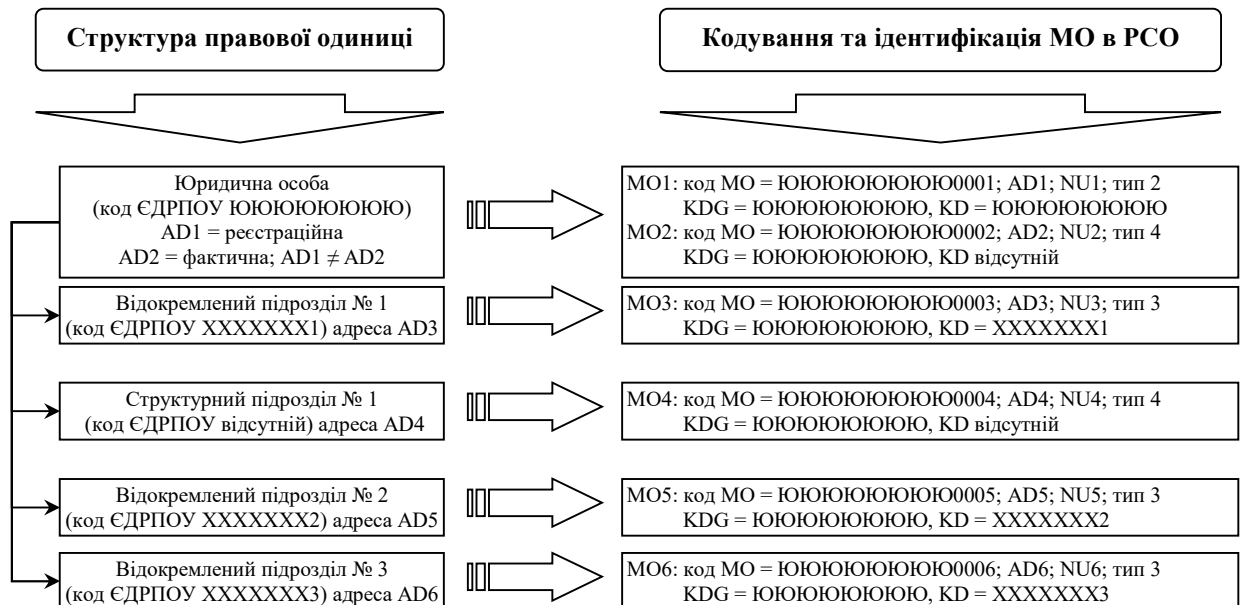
Структура правової одиниці

Кодування та ідентифікація МО в РСО

Юридична особа
(код ЄДРПОУ ЮЮЮЮЮЮЮЮ)
AD1 = реєстраційна
AD2 = фактична; AD1 $\neq$ AD2

МО1: код МО = ЮЮЮЮЮЮЮЮ0001; AD1; NU1; тип 2
KDG = ЮЮЮЮЮЮЮЮ, KD = ЮЮЮЮЮЮЮЮ
МО2: код МО = ЮЮЮЮЮЮЮЮ0002; AD2; NU2; тип 4
KDG = ЮЮЮЮЮЮЮЮ, KD відсутній

Відокремлений підрозділ № 1
(код ЄДРПОУ ХХХХХХХ1) адреса AD3

МО3: код МО = ЮЮЮЮЮЮЮЮ0003; AD3; NU3; тип 3
KDG = ЮЮЮЮЮЮЮЮ, KD = ХХХХХХХ1

Структурний підрозділ № 1
(код ЄДРПОУ відсутній) адреса AD4

МО4: код МО = ЮЮЮЮЮЮЮЮ0004; AD4; NU4; тип 4
KDG = ЮЮЮЮЮЮЮЮ, KD відсутній

Відокремлений підрозділ № 2
(код ЄДРПОУ ХХХХХХХ2) адреса AD5

МО5: код МО = ЮЮЮЮЮЮЮЮ0005; AD5; NU5; тип 3
KDG = ЮЮЮЮЮЮЮЮ, KD = ХХХХХХХ2

Відокремлений підрозділ № 3
(код ЄДРПОУ ХХХХХХХ3) адреса AD6

МО6: код МО = ЮЮЮЮЮЮЮЮ0006; AD6; NU6; тип 3
KDG = ЮЮЮЮЮЮЮЮ, KD = ХХХХХХХ3